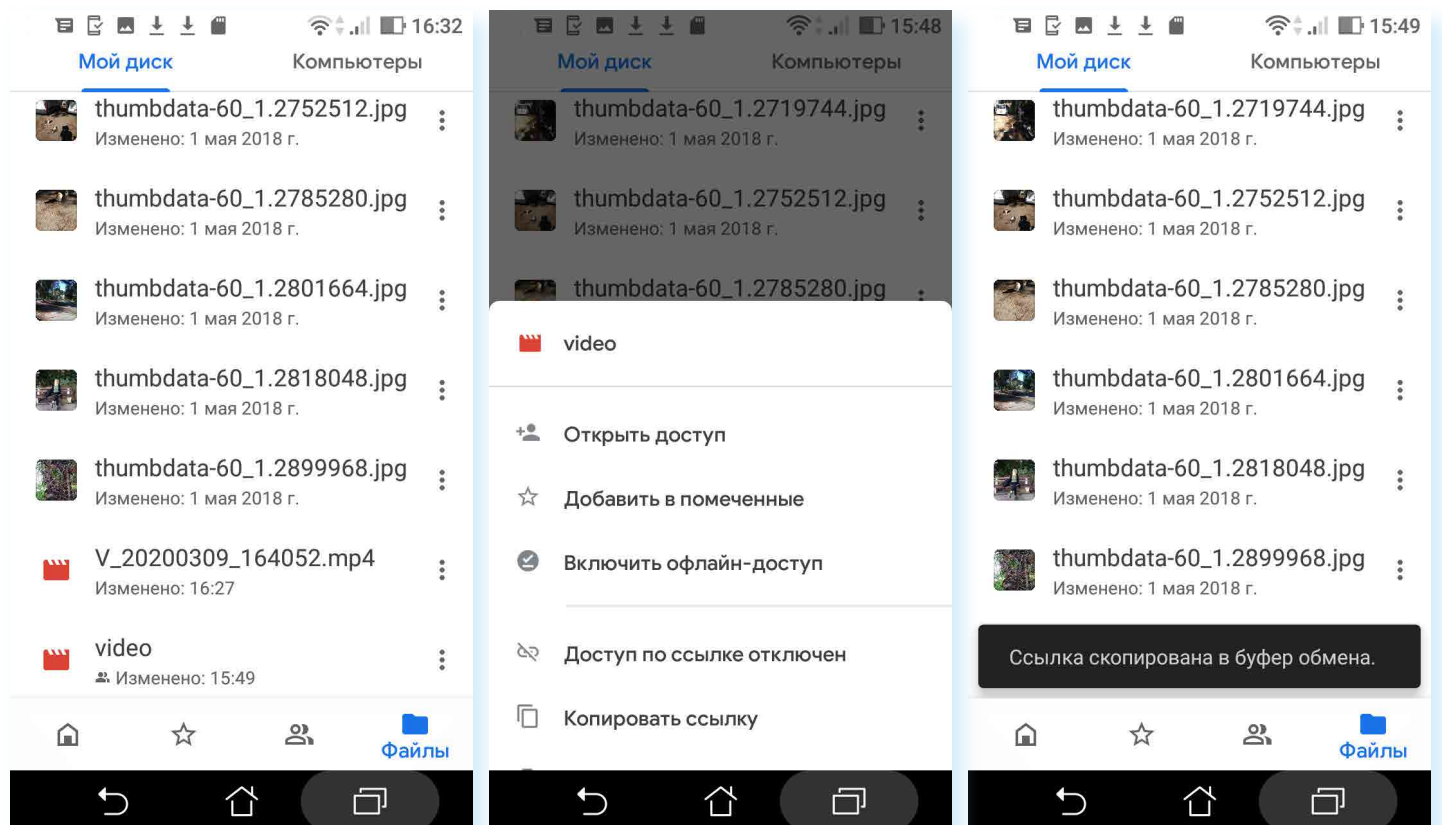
16:32

Мой диск

Компьютеры

thumbdata-60_1.2752512.jpg
Изменено: 1 мая 2018 г.

thumbdata-60_1.2785280.jpg
Изменено: 1 мая 2018 г.

thumbdata-60_1.2801664.jpg
Изменено: 1 мая 2018 г.

thumbdata-60_1.2818048.jpg
Изменено: 1 мая 2018 г.

thumbdata-60_1.2899968.jpg
Изменено: 1 мая 2018 г.

V_20200309_164052.mp4
Изменено: 16:27

video
Изменено: 15:49

Файлы

15:48

Мой диск

Компьютеры

thumbdata-60_1.2719744.jpg
Изменено: 1 мая 2018 г.

thumbdata-60_1.2752512.jpg
Изменено: 1 мая 2018 г.

thumbdata-60_1.2785280.jpg

video

Открыть доступ

Добавить в помеченные

Включить офлайн-доступ

Доступ по ссылке отключен

Копировать ссылку

15:49

Мой диск

Компьютеры

thumbdata-60_1.2719744.jpg
Изменено: 1 мая 2018 г.

thumbdata-60_1.2752512.jpg
Изменено: 1 мая 2018 г.

thumbdata-60_1.2785280.jpg
Изменено: 1 мая 2018 г.

thumbdata-60_1.2801664.jpg
Изменено: 1 мая 2018 г.

thumbdata-60_1.2818048.jpg
Изменено: 1 мая 2018 г.

thumbdata-60_1.2899968.jpg
Изменено: 1 мая 2018 г.

Ссылка скопирована в буфер обмена.

Файлы